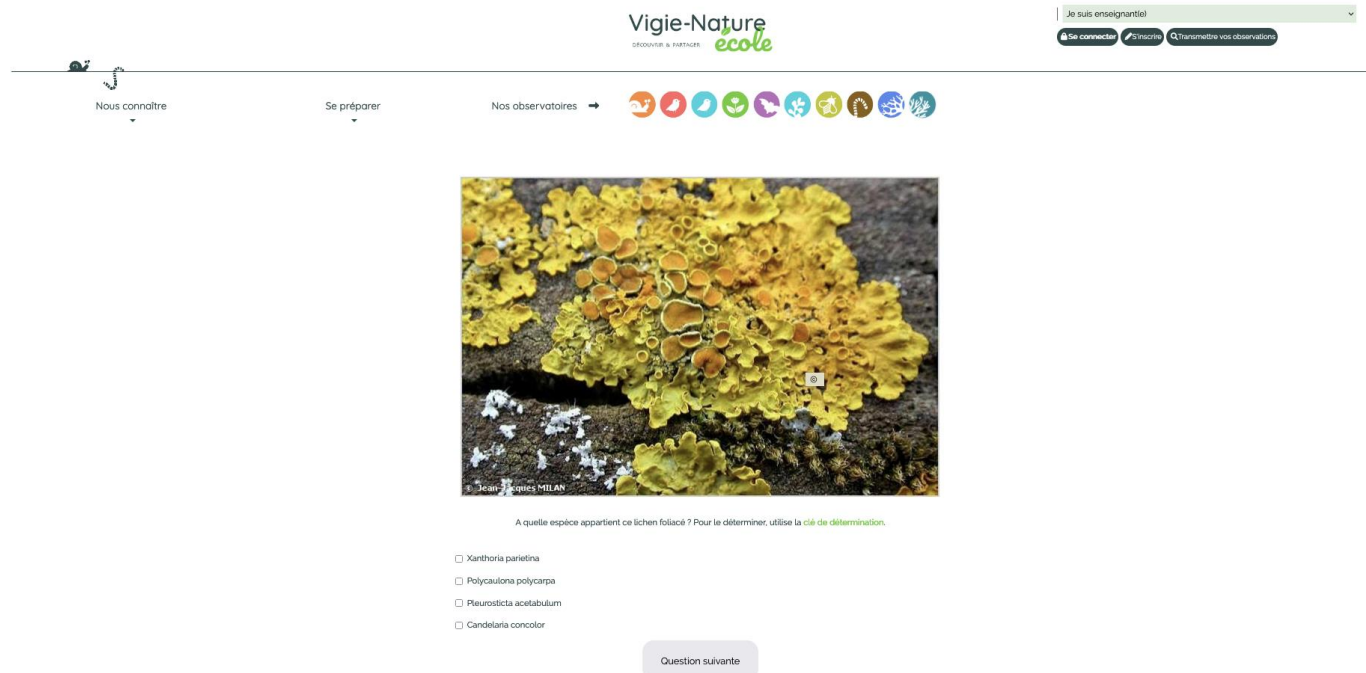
Vigie-Nature
DÉCOUVRIR & PARTAGER école

Je suis enseignant(e)

Se connecter S'inscrire Transmettre vos observations

Nous connaître

Se préparer

Nos observatoires

© Jean-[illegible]cques MILAN

A quelle espèce appartient ce lichen foliacé ? Pour le déterminer, utilise la clé de détermination.

Xanthoria parietina

Polycaulona polycarpa

Pleurosticta acetabulum

Candelaria concolor

Question suivante